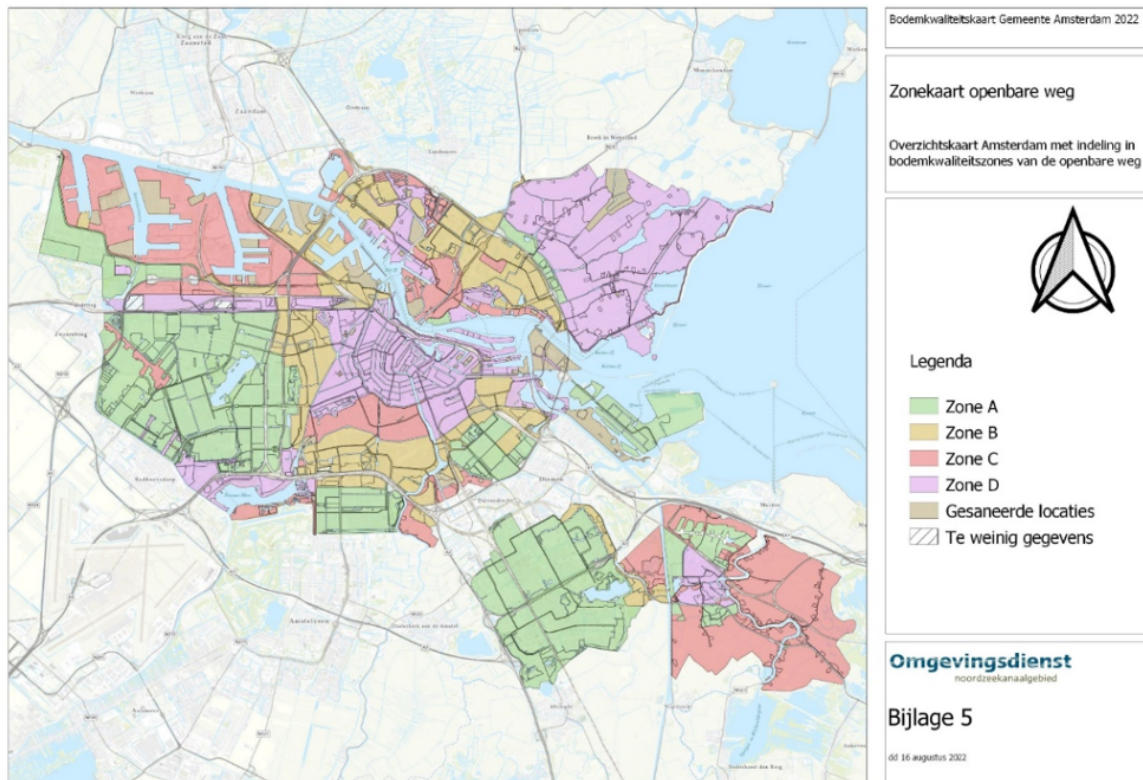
Bodemkwaliteitskaart Gemeente Amsterdam 2022

Zonekaart openbare weg

Overzichtskaart Amsterdam met indeling in bodemkwaliteitszones van de openbare weg

Legenda

Zone A
Zone B
Zone C
Zone D
Gesaneerde locaties
Te weinig gegevens

Omgevingsdienst
noordzeekanaalgebied

Bijlage 5

dd 16 augustus 2022